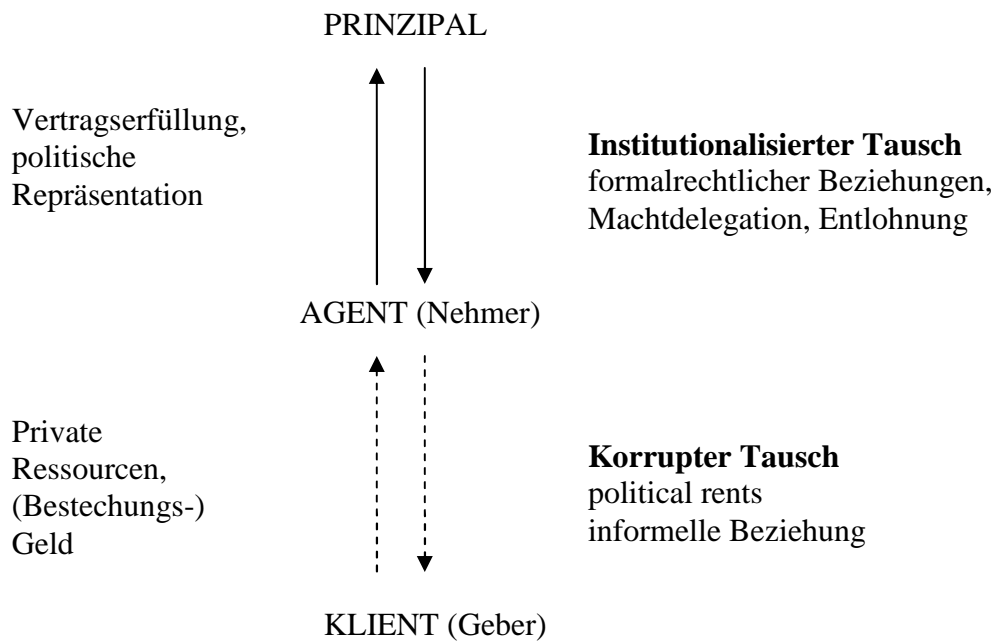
PRINZIPAL

Vertragserfüllung, politische Repräsentation

**Institutionalisierter Tausch**
formalrechtlicher Beziehungen, Machtdelegation, Entlohnung

AGENT (Nehmer)

Private Ressourcen, (Bestechungs-) Geld

**Korrupter Tausch**
political rents
informelle Beziehung

KLIENT (Geber)